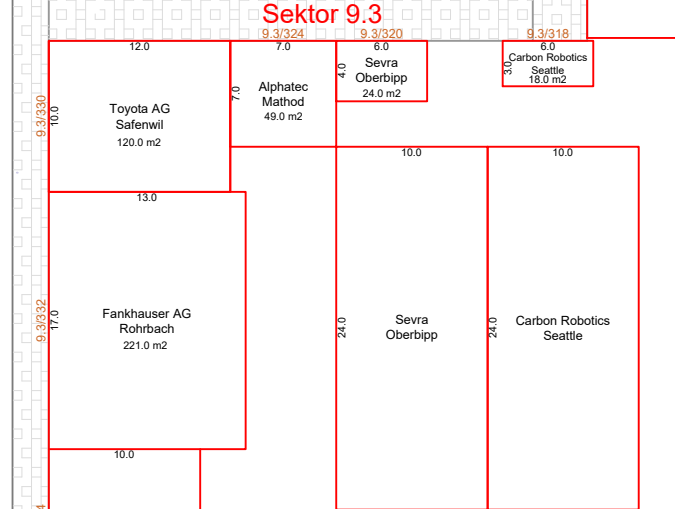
Sektor 9.3

9.3/324
9.3/320
9.3/318
9.3/330
9.3/332

12.0
10.0
Toyota AG
Safenwil
120.0 m2

7.0
7.0
Alphatec
Mathod
49.0 m2

6.0
4.0
Sevra
Oberbipp
24.0 m2

6.0
3.0
Carbon Robotics
Seattle
18.0 m2

13.0
17.0
Fankhauser AG
Rohrbach
221.0 m2

10.0
24.0
Sevra
Oberbipp

10.0
24.0
Carbon Robotics
Seattle

10.0